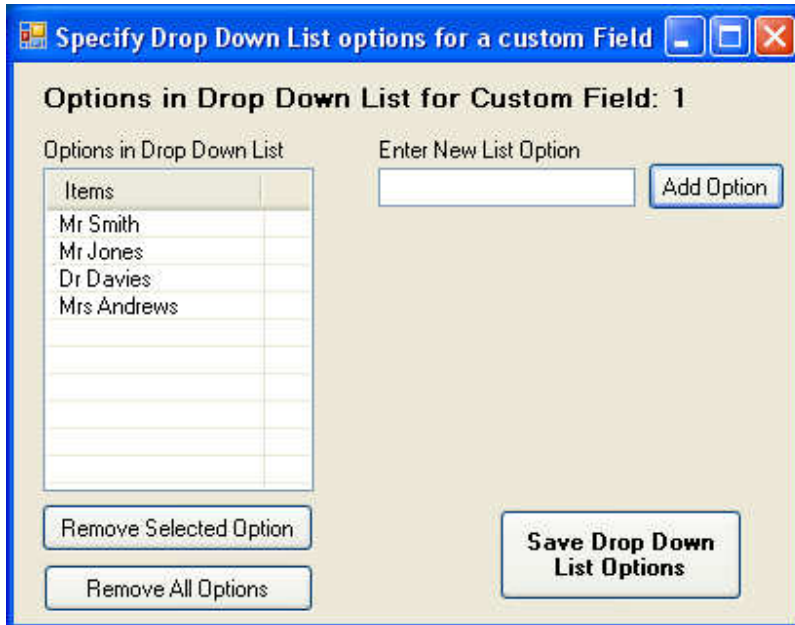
Specify Drop Down List options for a custom Field

Options in Drop Down List for Custom Field: 1

Options in Drop Down List

| Items |
|---|
| Mr Smith |
| Mr Jones |
| Dr Davies |
| Mrs Andrews |

Enter New List Option

Add Option

Remove Selected Option

Remove All Options

Save Drop Down List Options